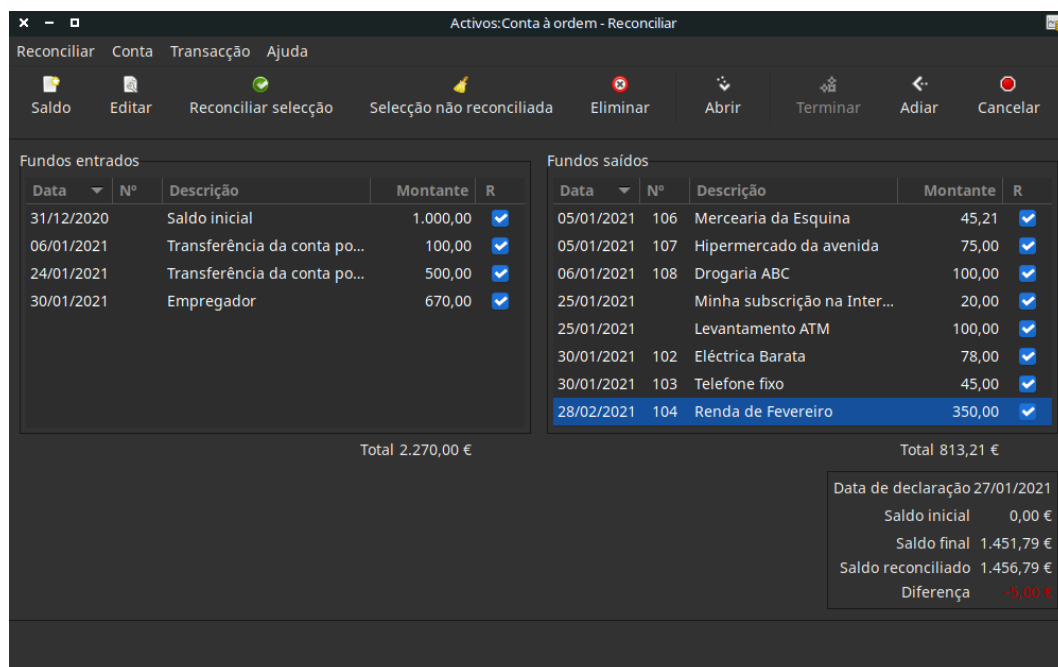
Activos:Conta à ordem - Reconciliar

Reconciliar Conta Transacção Ajuda

Saldo Editar Reconciliar selecção Selecção não reconciliada Eliminar Abrir Terminar Adiar Cancelar

Fundos entrados

| Data | Nº | Descrição | Montante | R |
|---|---|---|---|---|
| 31/12/2020 | | Saldo inicial | 1.000,00 | ✔ |
| 06/01/2021 | | Transferência da conta po... | 100,00 | ✔ |
| 24/01/2021 | | Transferência da conta po... | 500,00 | ✔ |
| 30/01/2021 | | Empregador | 670,00 | ✔ |

Total 2.270,00 €

Fundos saídos

| Data | Nº | Descrição | Montante | R |
|---|---|---|---|---|
| 05/01/2021 | 106 | Mercearia da Esquina | 45,21 | ✔ |
| 05/01/2021 | 107 | Hipermercado da avenida | 75,00 | ✔ |
| 06/01/2021 | 108 | Drogaria ABC | 100,00 | ✔ |
| 25/01/2021 | | Minha subscrição na Inter... | 20,00 | ✔ |
| 25/01/2021 | | Levantamento ATM | 100,00 | ✔ |
| 30/01/2021 | 102 | Eléctrica Barata | 78,00 | ✔ |
| 30/01/2021 | 103 | Telefone fixo | 45,00 | ✔ |
| 28/02/2021 | 104 | Renda de Fevereiro | 350,00 | ✔ |

Total 813,21 €

Data de declaração 27/01/2021
Saldo inicial 0,00 €
Saldo final 1.451,79 €
Saldo reconciliado 1.456,79 €
Diferença -5,00 €